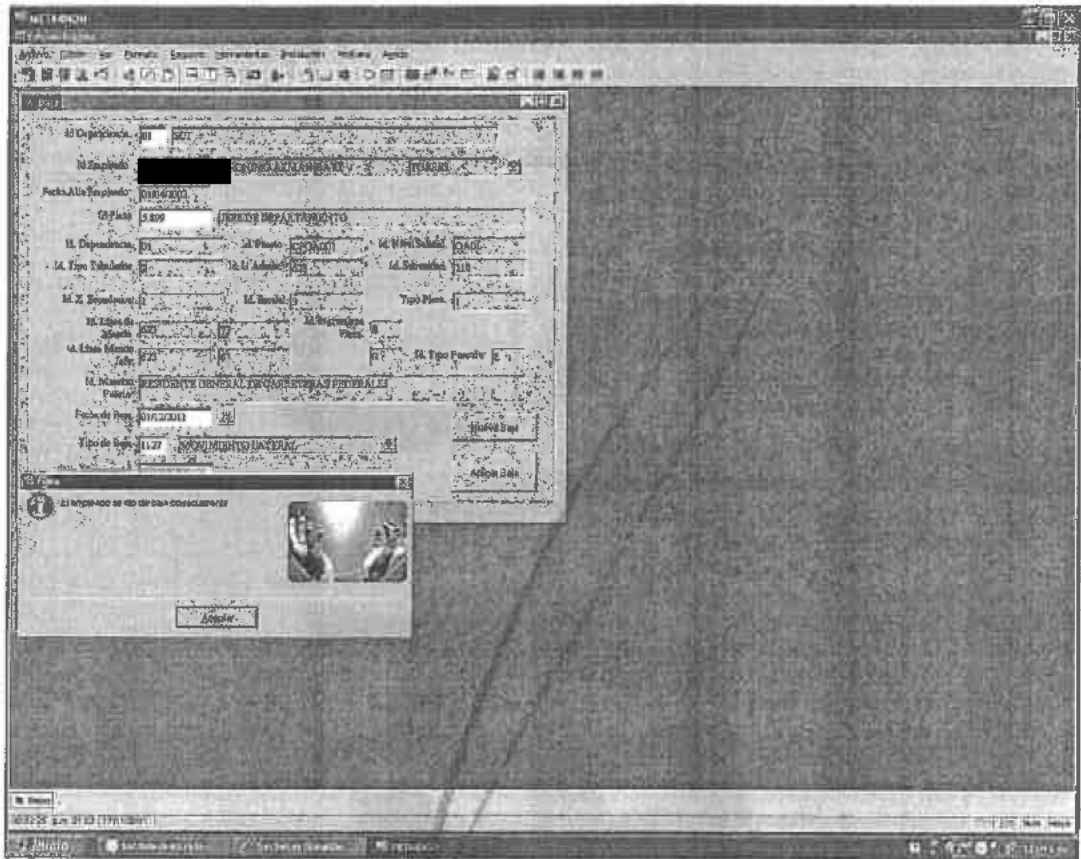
META4MIND

Archivo Editar Ver Formato Registro Herramientas Utilidades Ventana Ayuda

Id Dependencia 01 SCT

Id Empleado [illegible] 

Fecha Alta Empleado 01/04/2002

Id Plaza 5,809 JEFE DE DEPARTAMENTO

Id. Dependencia 01 Id Puesto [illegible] Id. Nivel Salarial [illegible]

Id. Tipo Tabulador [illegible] Id. U. Admva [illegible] Id. Subunidad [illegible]

Id. Z. Económica 2 Id. Partida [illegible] Tipo Plaza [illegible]

Id. Línea de Mando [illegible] Id. Seguimiento Plazas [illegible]

Id. Línea Mando Jefe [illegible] Id. Tipo Puesto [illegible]

Id. Nombre Puesto RESIDENTE GENERAL DE CARRETERAS FEDERALES

Fecha de Baja 01/02/2012

Tipo de Baja 1127 MOVIMIENTO LATERAL

Nueva Baja

Aplicar Baja

Meta4

El empleado se dio de baja correctamente

Aceptar

Inicio